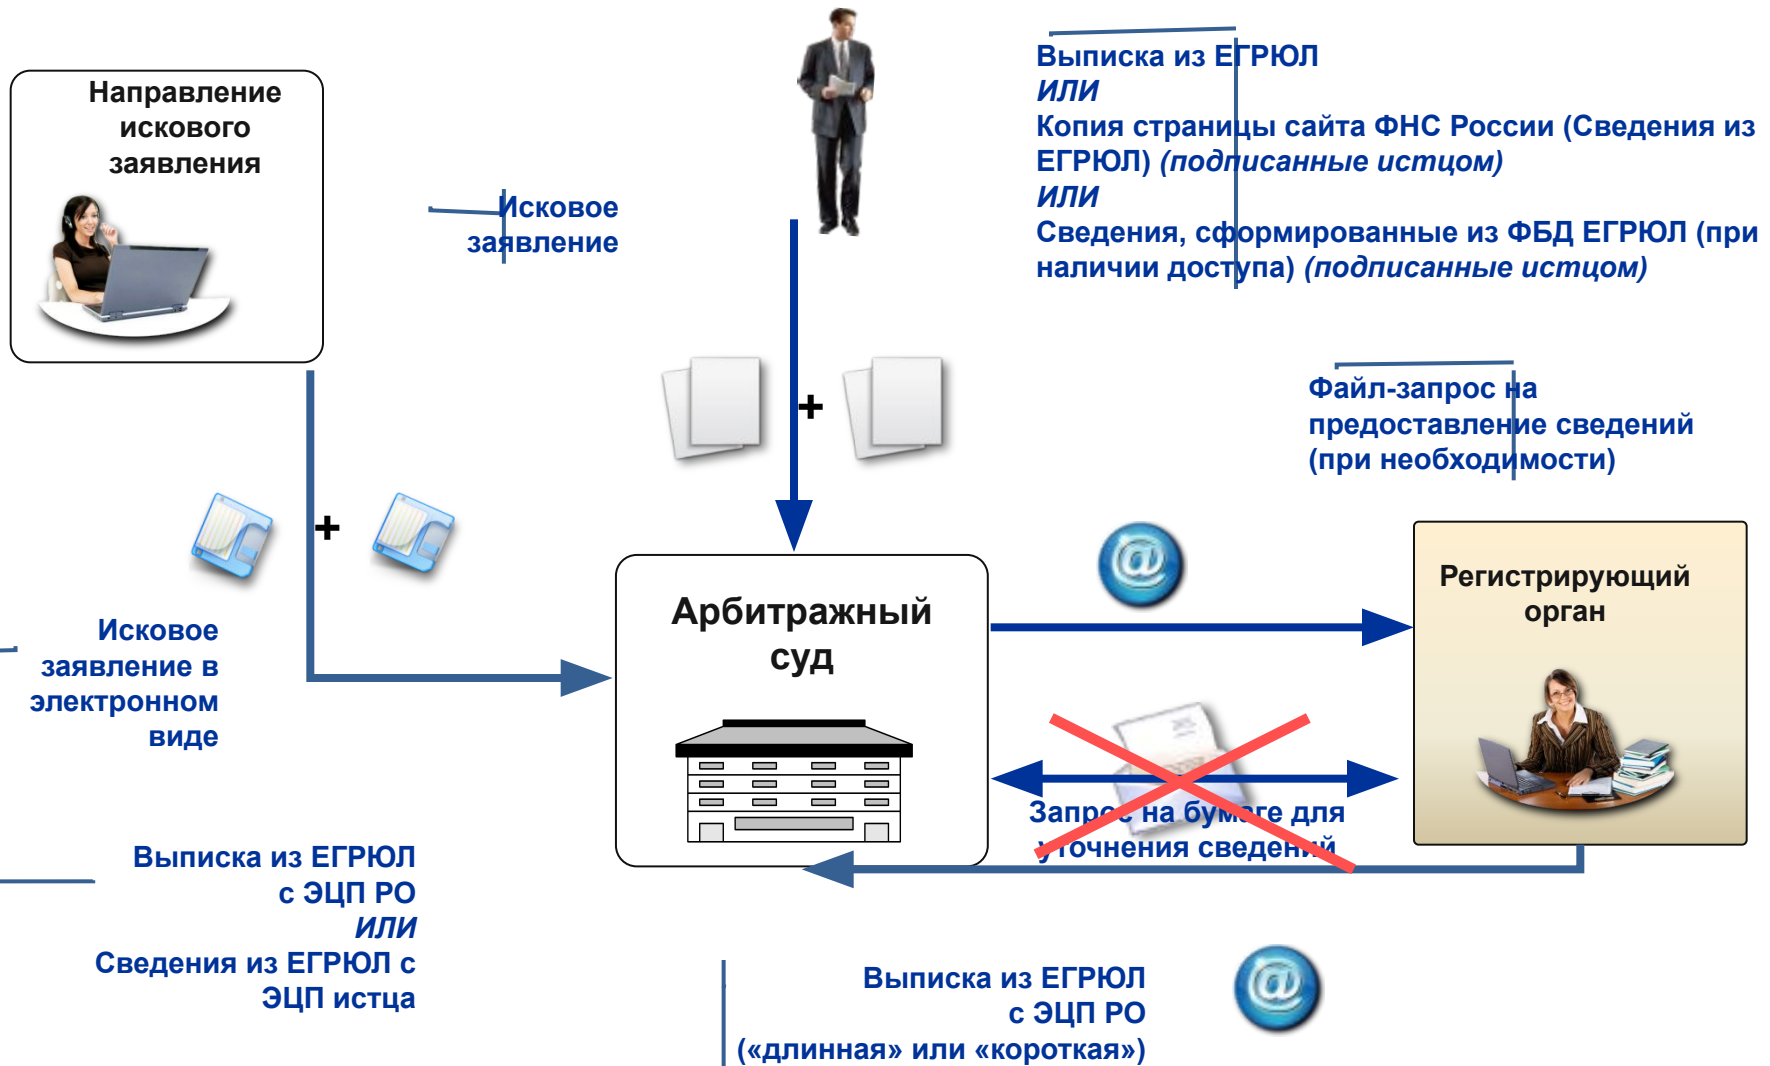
Направление искового заявления

Исковое заявление

Выписка из ЕГРЮЛ
ИЛИ
Копия страницы сайта ФНС России (Сведения из ЕГРЮЛ) (подписанные истцом)
ИЛИ
Сведения, сформированные из ФБД ЕГРЮЛ (при наличии доступа) (подписанные истцом)

+

Файл-запрос на предоставление сведений (при необходимости)

+

Исковое заявление в электронном виде

Арбитражный суд

Регистрирующий орган

Запрос на бумаге для уточнения сведений

Выписка из ЕГРЮЛ с ЭЦП РО
ИЛИ
Сведения из ЕГРЮЛ с ЭЦП истца

Выписка из ЕГРЮЛ с ЭЦП РО («длинная» или «короткая»)